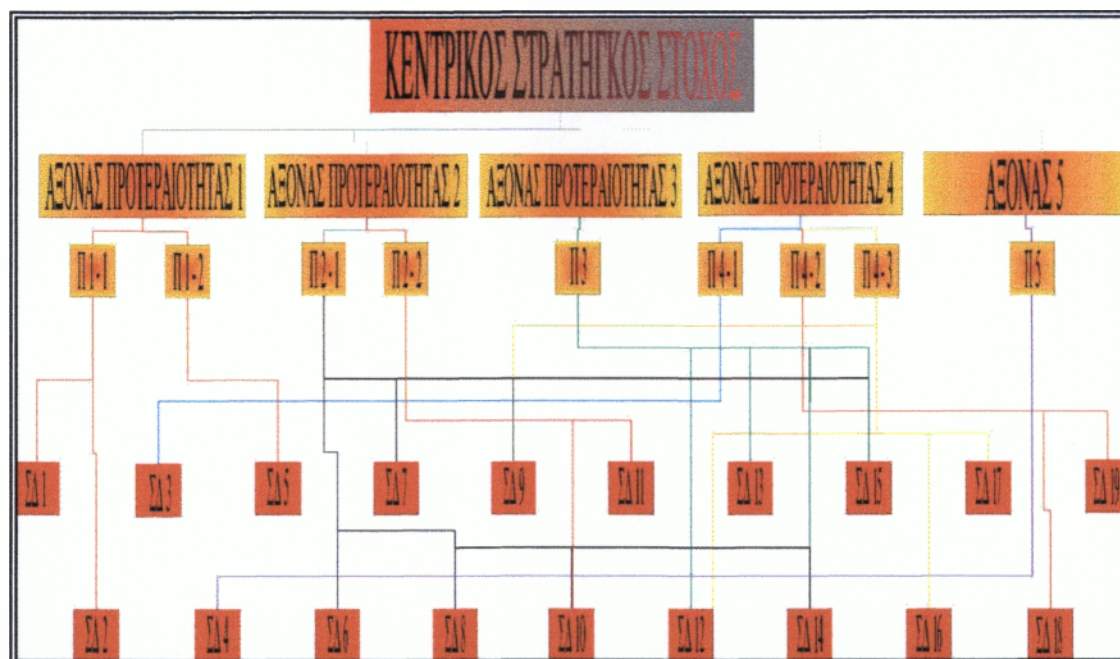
ΚΕΝΤΡΙΚΟΣ ΣΤΡΑΤΗΓΙΚΟΣ ΣΤΟΧΟΣ

ΑΞΟΝΑΣ ΠΡΟΤΕΡΑΙΟΤΗΤΑΣ 1
ΑΞΟΝΑΣ ΠΡΟΤΕΡΑΙΟΤΗΤΑΣ 2
ΑΞΟΝΑΣ ΠΡΟΤΕΡΑΙΟΤΗΤΑΣ 3
ΑΞΟΝΑΣ ΠΡΟΤΕΡΑΙΟΤΗΤΑΣ 4
ΑΞΟΝΑΣ 5

Π1-1
Π1-2
Π2-1
Π2-2
Π3
Π4-1
Π4-2
Π4-3
Π5

ΣΔ 1
ΣΔ 3
ΣΔ 5
ΣΔ 7
ΣΔ 9
ΣΔ 11
ΣΔ 13
ΣΔ 15
ΣΔ 17
ΣΔ 19

ΣΔ 2
ΣΔ 4
ΣΔ 6
ΣΔ 8
ΣΔ 10
ΣΔ 12
ΣΔ 14
ΣΔ 16
ΣΔ 18